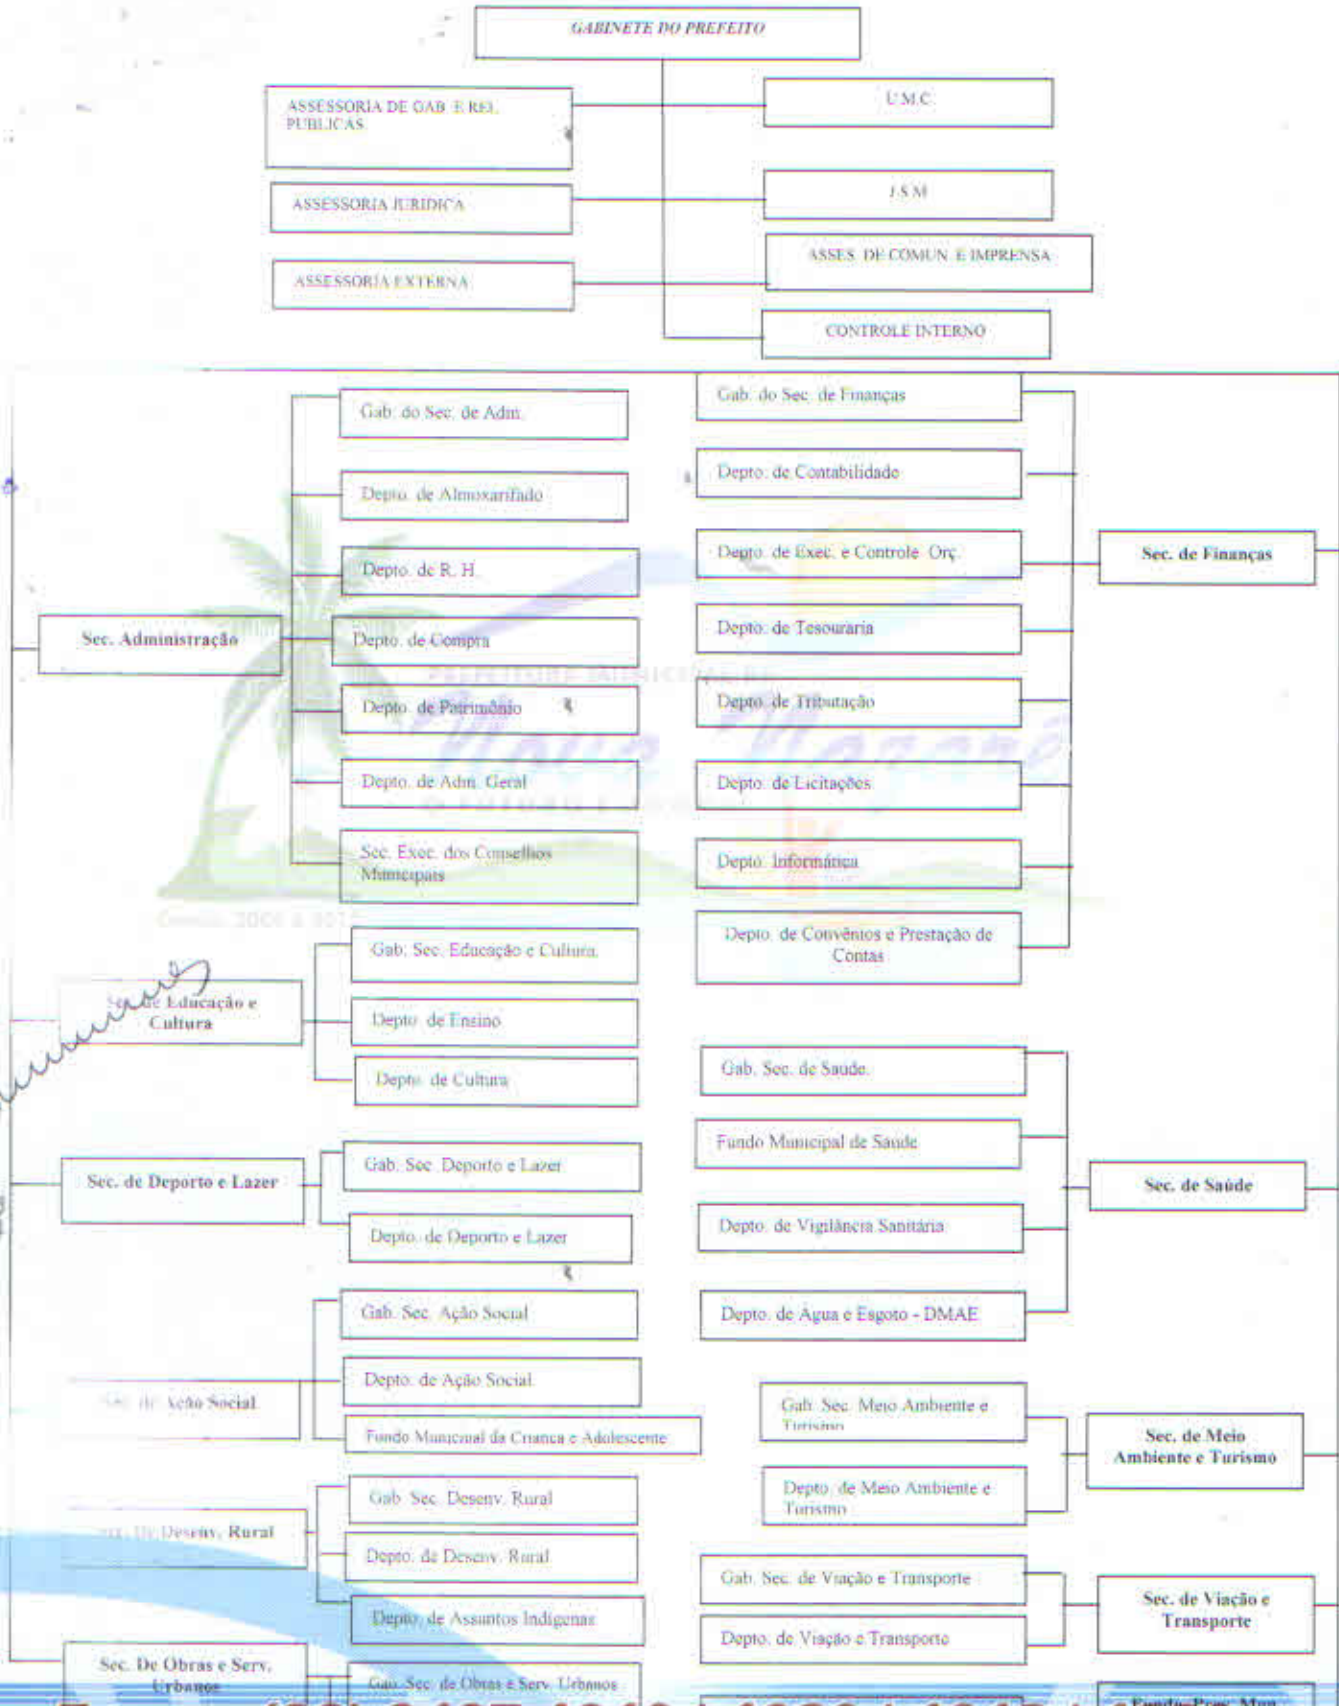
GABINETE DO PREFEITO

ASSESSORIA DE GAB. E REL. PUBLICAS

ASSESSORIA JURIDICA

ASSESSORIA EXTERNA

U.M.C.

J.S.M.

ASSES. DE COMUN. E IMPRENSA

CONTROLE INTERNO

Gab. do Sec. de Adm.

Depto. de Almoxarifado

Depto. de R. H.

Depto. de Compra

Depto. de Patrimônio

Depto. de Adm. Geral

Sec. Exec. dos Conselhos Municipais

Sec. Administração

Gab. do Sec. de Finanças

Depto. de Contabilidade

Depto. de Exec. e Controle Orç.

Depto. de Tesouraria

Depto. de Tributação

Depto. de Licitações

Depto. Informática

Depto. de Convênios e Prestação de Contas

Sec. de Finanças

Gab. Sec. Educação e Cultura

Depto. de Ensino

Depto. de Cultura

Sec. de Educação e Cultura

Gab. Sec. de Saude.

Fundo Municipal de Saude

Depto. de Vigilância Sanitária

Depto. de Agua e Esgoto - DMAE

Sec. de Saúde

Sec. de Deporto e Lazer

Gab. Sec. Deporto e Lazer

Depto. de Deporto e Lazer

Gab. Sec. Ação Social

Depto. de Ação Social

Fundo Municipal da Criança e Adolescente

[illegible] Ação Social

Gab. Sec. Meio Ambiente e Turismo

Depto. de Meio Ambiente e Turismo

Sec. de Meio Ambiente e Turismo

Gab. Sec. Desenv. Rural

Depto. de Desenv. Rural

Depto. de Assuntos Indigenas

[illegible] De Desenv. Rural

Gab. Sec. de Viação e Transporte

Depto. de Viação e Transporte

Sec. de Viação e Transporte

Sec. De Obras e Serv. Urbanos

Gab. Sec. de Obras e Serv. Urbanos

Fundo Prev. Mun. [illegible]